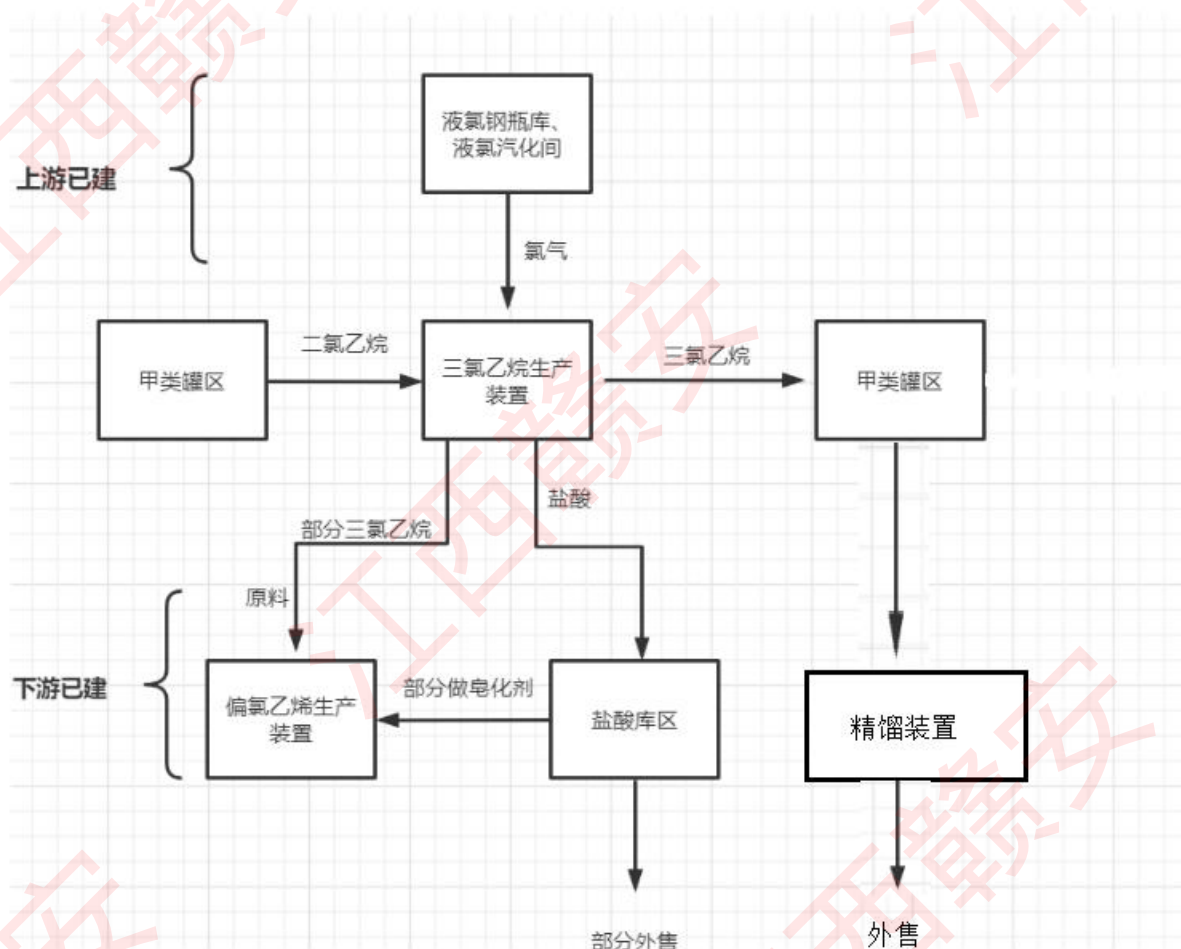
上游已建

液氯钢瓶库、液氯汽化间

氯气

甲类罐区

二氯乙烷

三氯乙烷生产装置

三氯乙烷

甲类罐区

盐酸

部分三氯乙烷

原料

下游已建

偏氯乙烯生产装置

部分做皂化剂

盐酸库区

精馏装置

部分外售

外售

江西赣安